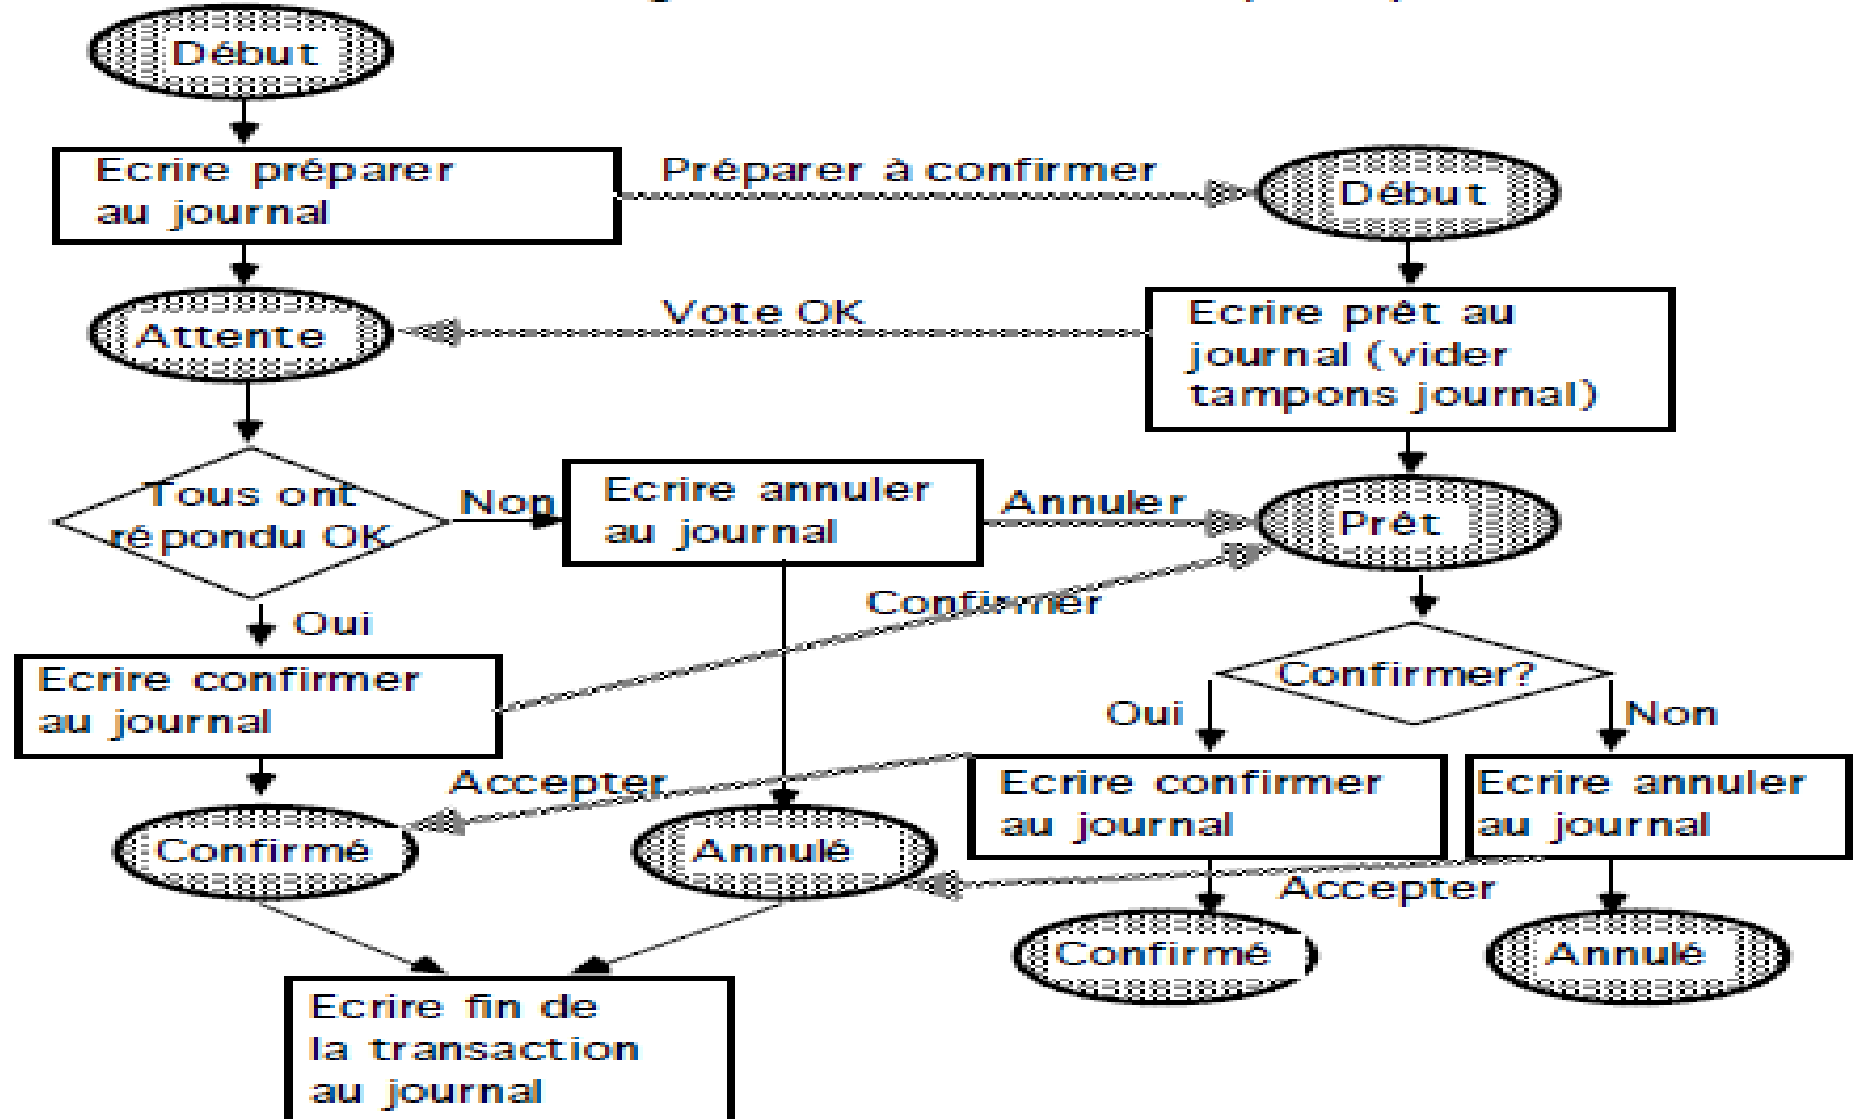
Début

Ecrire préparer au journal

Préparer à confirmer

Début

Attente

Vote OK

Ecrire prêt au journal (vider tampons journal)

Tous ont répondu OK

Non

Ecrire annuler au journal

Annuler

Prêt

Confirmer

Oui

Ecrire confirmer au journal

Confirmer?

Oui

Non

Accepter

Ecrire confirmer au journal

Ecrire annuler au journal

Confirmé

Annulé

Accepter

Confirmé

Annulé

Ecrire fin de la transaction au journal